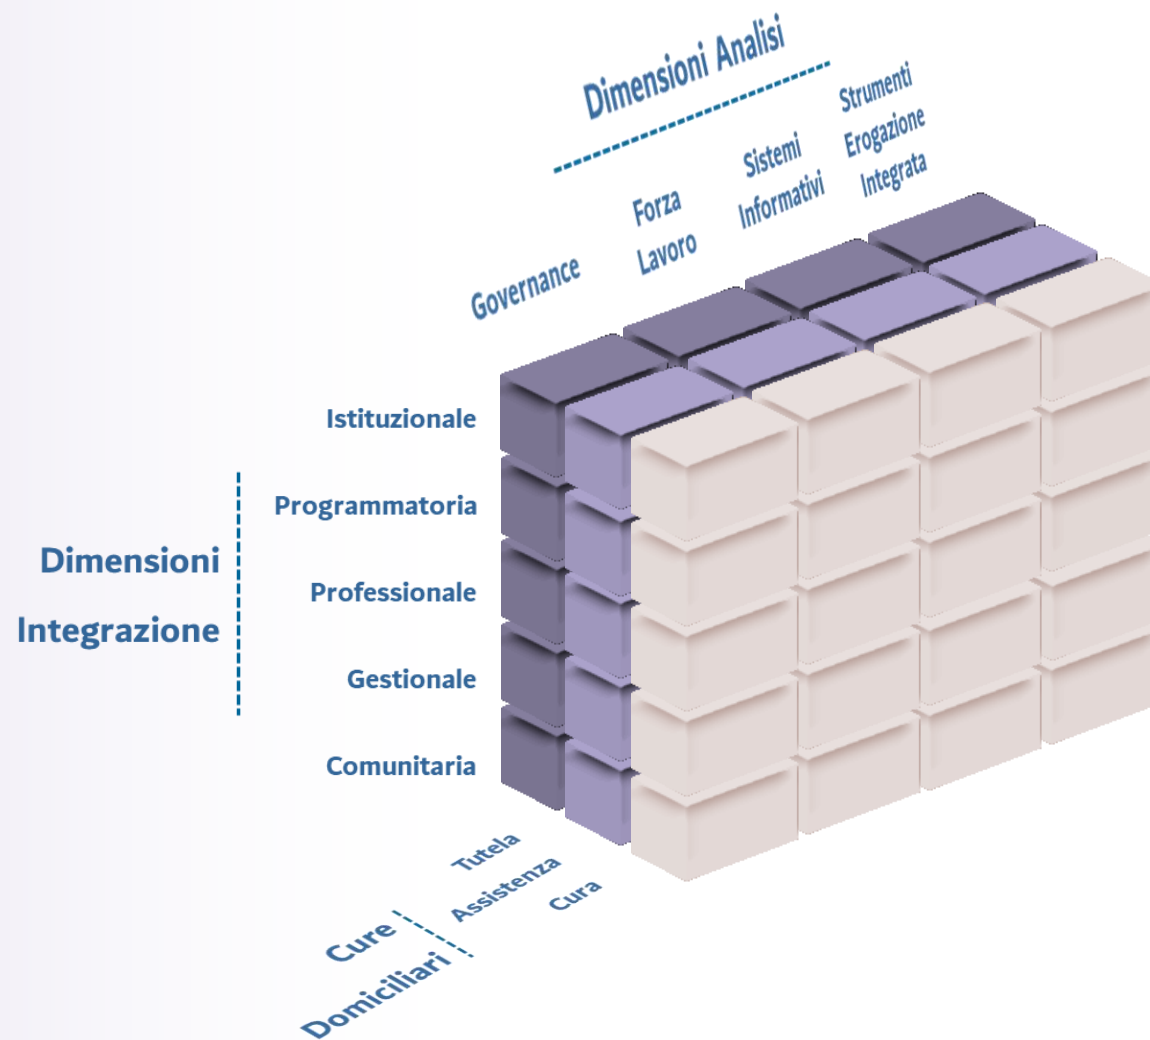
Dimensioni Analisi

Governance

Forza Lavoro

Sistemi Informativi

Strumenti Erogazione Integrata

Istituzionale

Programmatoria

Professionale

Gestionale

Comunitaria

Dimensioni Integrazione

Tutela

Assistenza

Cura

Cure Domiciliari